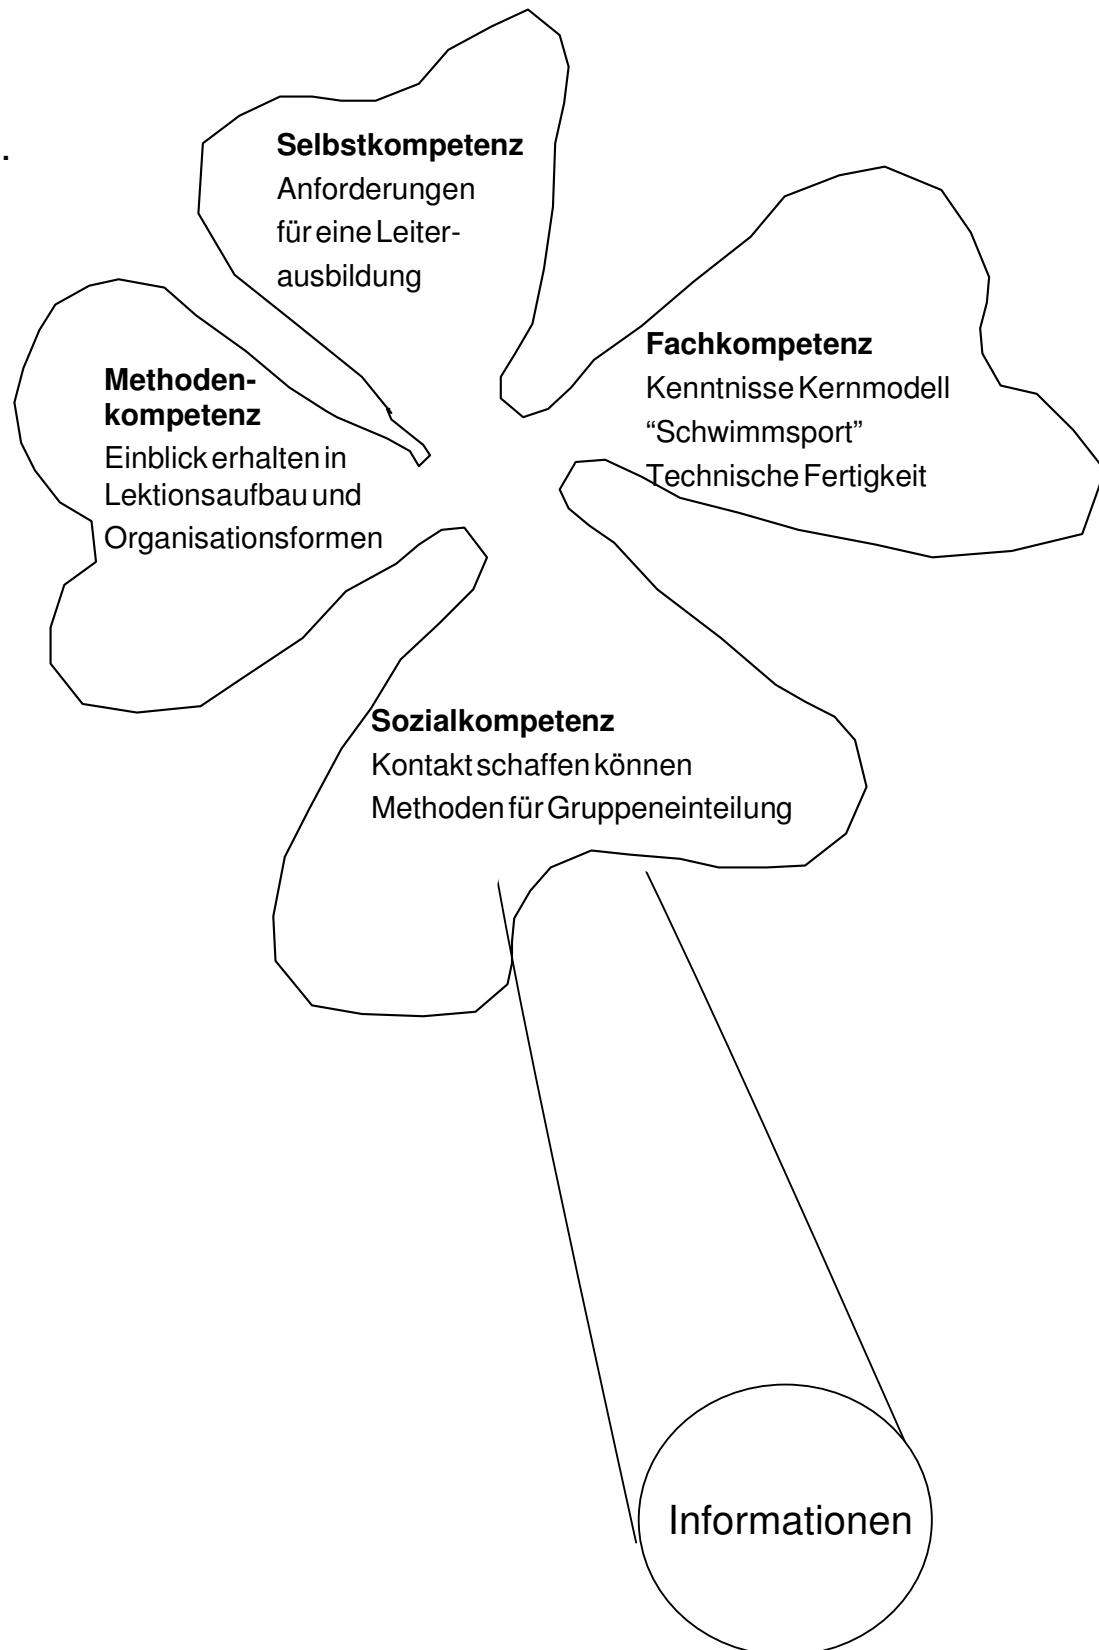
Selbstkompetenz
Anforderungen für eine Leiterausbildung

Methodenkompetenz
Einblick erhalten in Lektionsaufbau und Organisationsformen

Fachkompetenz
Kenntnisse Kernmodell "Schwimmsport"
Technische Fertigkeit

Sozialkompetenz
Kontakt schaffen können
Methoden für Gruppeneinteilung

Informationen